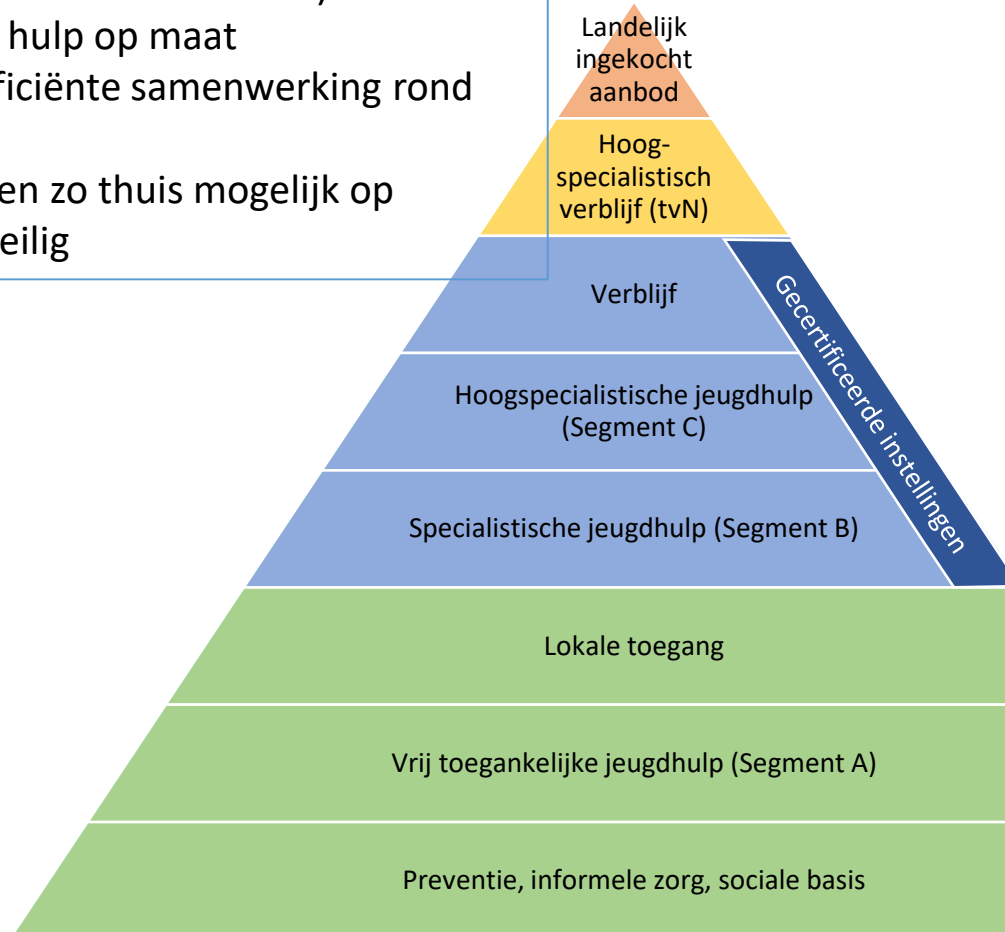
hulp op maat
ficiënte samenwerking rond

en zo thuis mogelijk op
eilig

Landelijk ingekocht aanbod

Hoog-specialistisch verblijf (tvN)

Verblijf

Hoogspecialistische jeugdhulp (Segment C)

Specialistische jeugdhulp (Segment B)

Gecertificeerde instellingen

Lokale toegang

Vrij toegankelijke jeugdhulp (Segment A)

Preventie, informele zorg, sociale basis